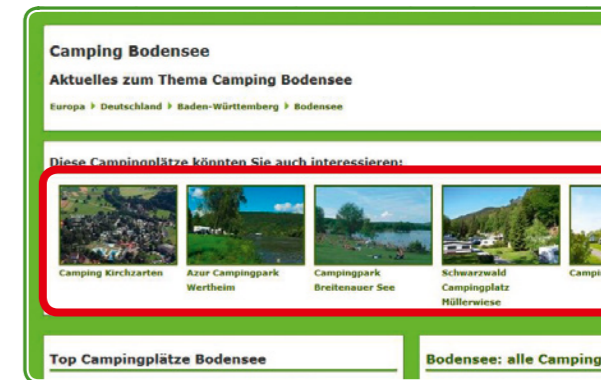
Camping Bodensee

Aktuelles zum Thema Camping Bodensee

Europa ▸ Deutschland ▸ Baden-Württemberg ▸ Bodensee

Diese Campingplätze könnten Sie auch interessieren:

Camping Kirchzarten

Azur Campingpark Wertheim

Campingpark Breitenauer See

Schwarzwald Campingplatz Müllerwiese

Campi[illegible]

Top Campingplätze Bodensee

Bodensee: alle Camping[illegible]